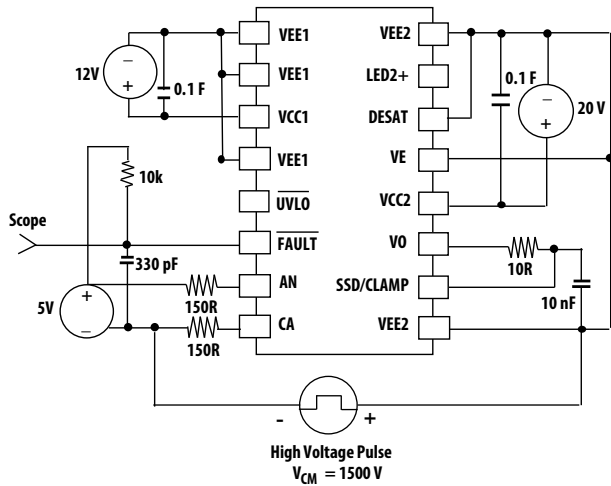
12V
–
+
0.1 F
VEE1
VEE1
VCC1
VEE1
$\overline{UVLO}$
$\overline{FAULT}$
AN
CA
VEE2
LED2+
DESAT
VE
VCC2
VO
SSD/CLAMP
VEE2
0.1 F
–
+
20 V
10k
Scope
330 pF
5V
+
–
150R
150R
10R
10 nF
-
+
High Voltage Pulse
$V_{CM}$ = 1500 V